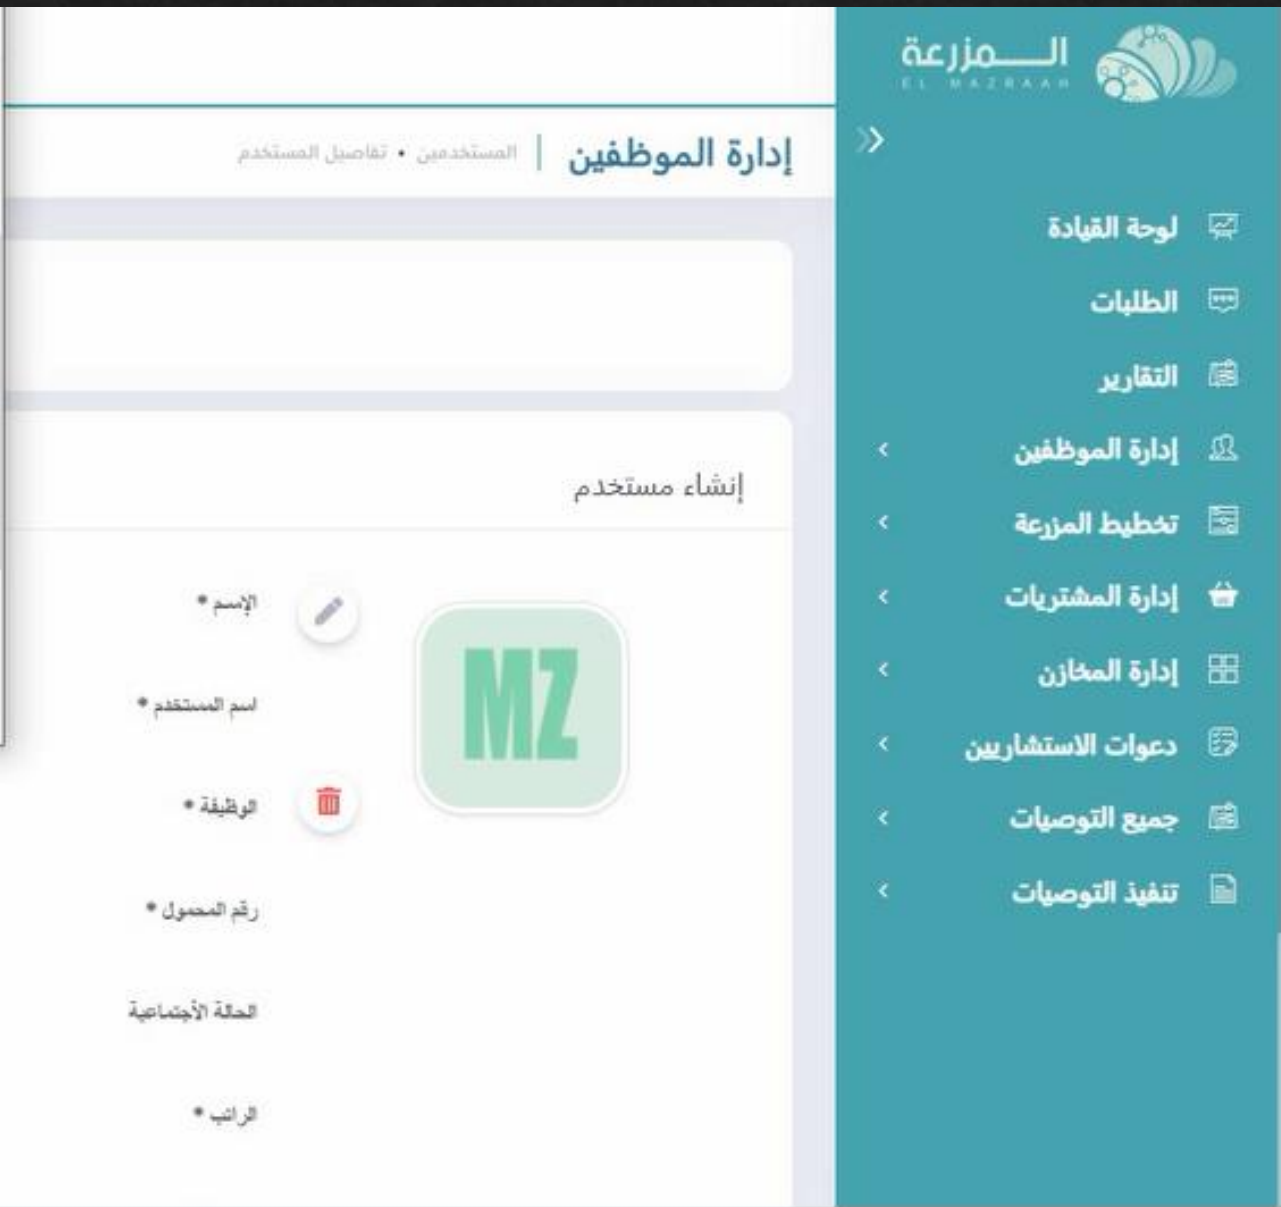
المزرعة
EL MAZRAAH

لوحة القيادة
الطلبات
التقارير
إدارة الموظفين
تخطيط المزرعة
إدارة المشتريات
إدارة المخازن
دعوات الاستشاريين
جميع التوصيات
تنفيذ التوصيات

إدارة الموظفين | المستخدمين • تفاصيل المستخدم

إنشاء مستخدم

MZ

الإسم *
اسم المستخدم *
الوظيفة *
رقم المحمول *
الحالة الأجتماعية
الراتب *